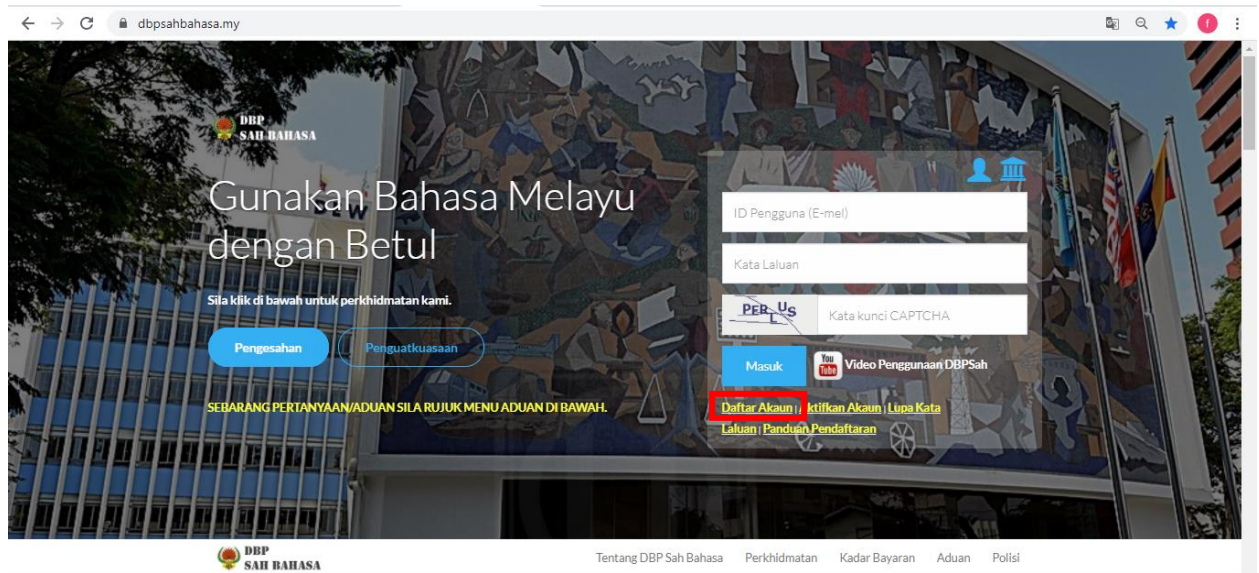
dbpsahbahasa.my

DBP SAH BAHASA

Gunakan Bahasa Melayu dengan Betul

Sila klik di bawah untuk perkhidmatan kami.

Pengesahan Penguatkuasaan

SEBARANG PERTANYAAN/ADUAN SILA RUJUK MENU ADUAN DI BAWAH.

ID Pengguna (E-mel)

Kata Laluan

PERLUS

Kata kunci CAPTCHA

Masuk

You Tube Video Penggunaan DBPSah

Daftar Akaun | Aktifkan Akaun | Lupa Kata Laluan | Panduan Pendaftaran

DBP SAH BAHASA

Tentang DBP Sah Bahasa Perkhidmatan Kadar Bayaran Aduan Polisi